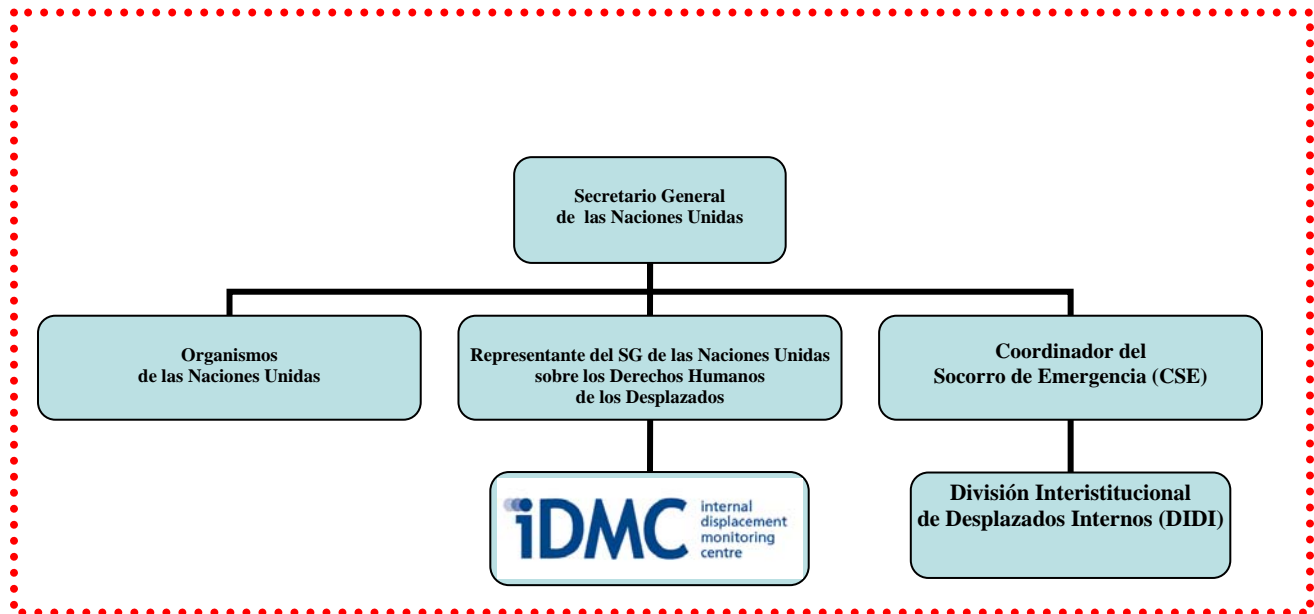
Secretario General
de las Naciones Unidas

Organismos
de las Naciones Unidas

Representante del SG de las Naciones Unidas
sobre los Derechos Humanos
de los Desplazados

Coordinador del
Socorro de Emergencia (CSE)

iDMC internal displacement monitoring centre

División Interistitucional
de Desplazados Internos (DIDI)